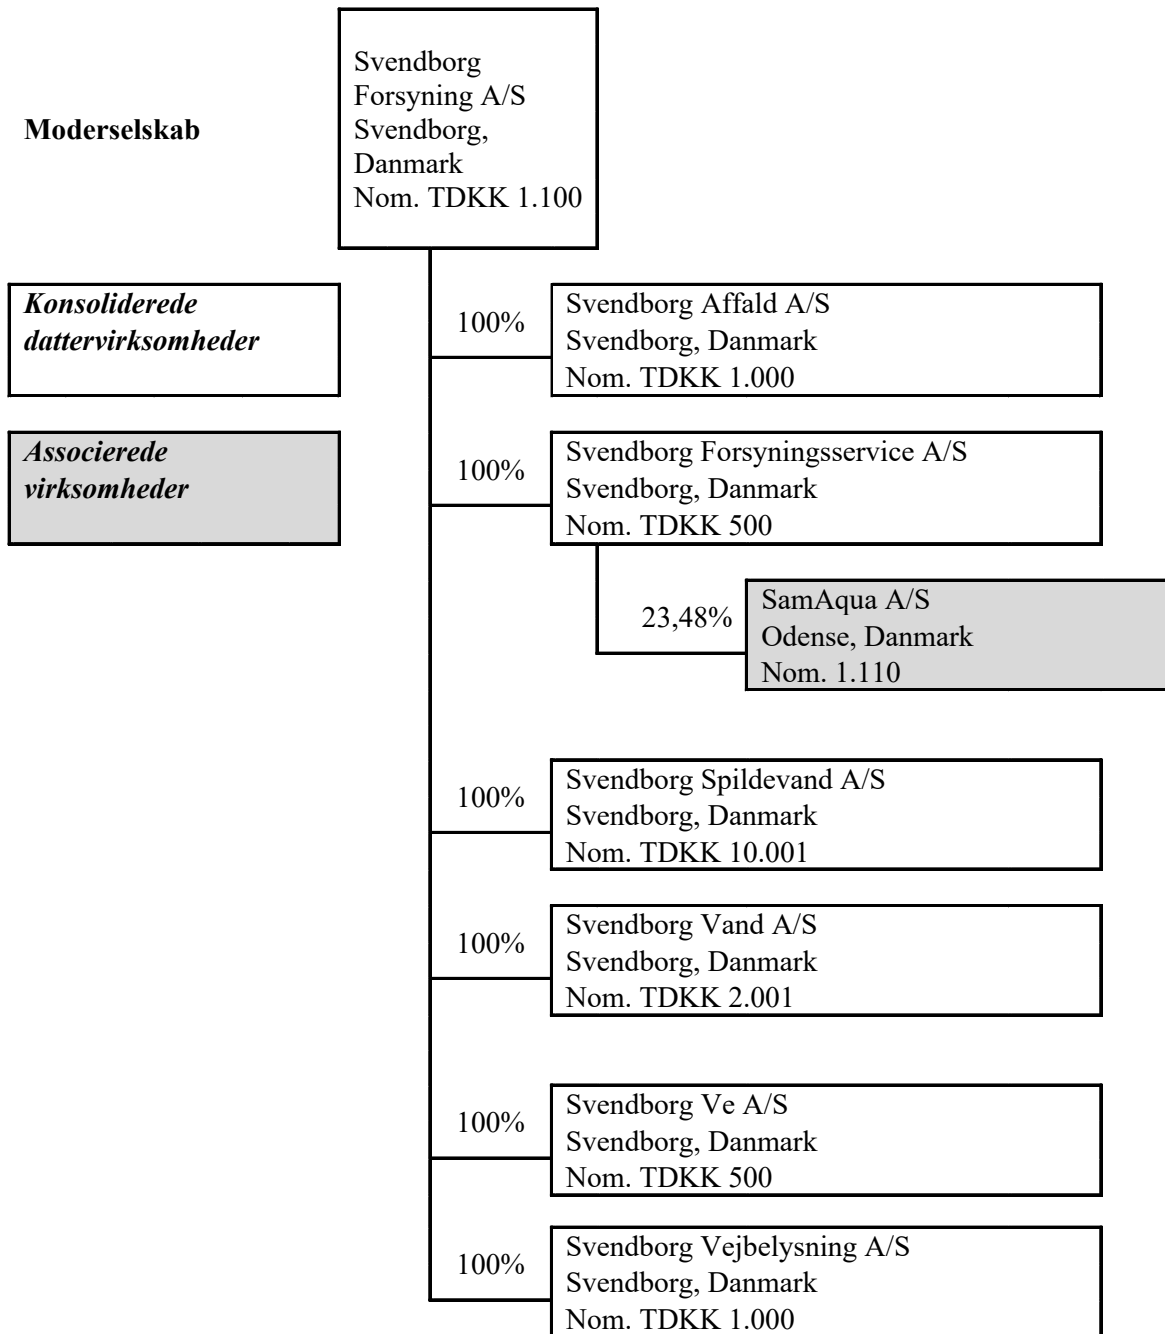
Moderselskab

Svendborg Forsyning A/S
Svendborg, Danmark
Nom. TDKK 1.100

Konsoliderede dattervirksomheder

Associerede virksomheder

100%

Svendborg Affald A/S
Svendborg, Danmark
Nom. TDKK 1.000

100%

Svendborg Forsyningsservice A/S
Svendborg, Danmark
Nom. TDKK 500

23,48%

SamAqua A/S
Odense, Danmark
Nom. 1.110

100%

Svendborg Spildevand A/S
Svendborg, Danmark
Nom. TDKK 10.001

100%

Svendborg Vand A/S
Svendborg, Danmark
Nom. TDKK 2.001

100%

Svendborg Ve A/S
Svendborg, Danmark
Nom. TDKK 500

100%

Svendborg Vejbelysning A/S
Svendborg, Danmark
Nom. TDKK 1.000